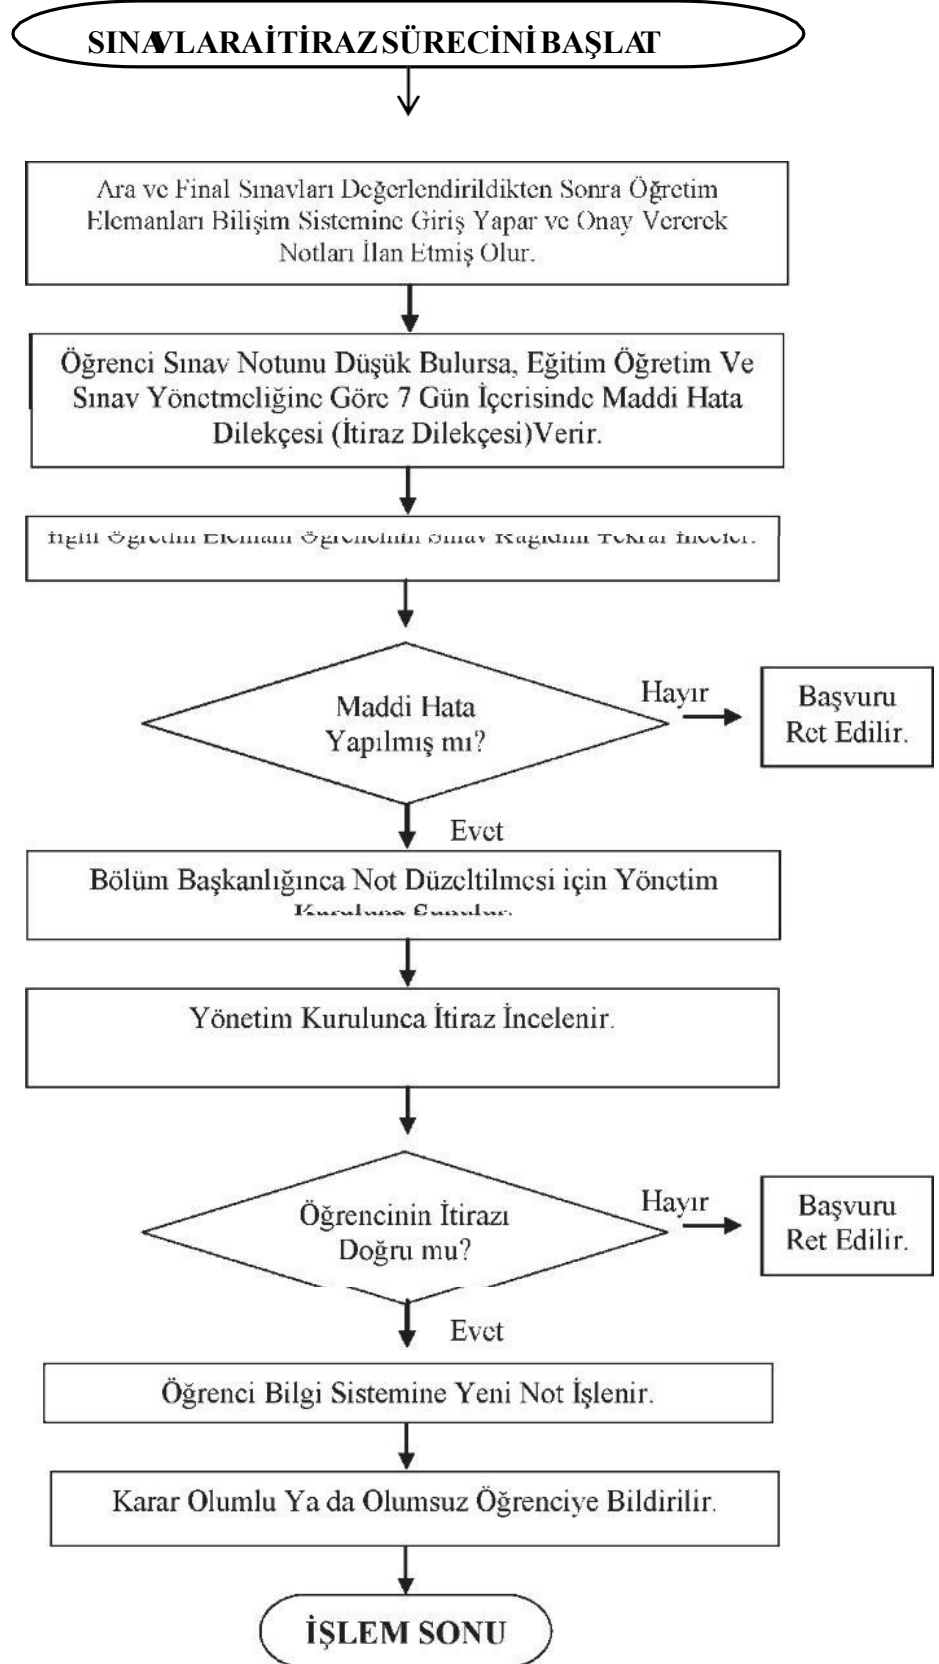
SINAVLARA İTİRAZ SÜRECİNİ BAŞLAT

Ara ve Final Sınavları Değerlendirildikten Sonra Öğretim Elemanları Bilişim Sistemine Giriş Yapar ve Onay Vererek Notları İlan Etmiş Olur.

Öğrenci Sınav Notunu Düşük Bulursa, Eğitim Öğretim Ve Sınav Yönetmeliğine Göre 7 Gün İçerisinde Maddi Hata Dilekçesi (İtiraz Dilekçesi)Verir.

İlgili Öğretim Elemanı Öğrencinin Sınav Kağıdını Tekrar İnceler.

Maddi Hata Yapılmış mı?

Hayır

Başvuru Ret Edilir.

Evet

Bölüm Başkanlığınca Not Düzeltilmesi için Yönetim Kuruluna Sunulur.

Yönetim Kurulunca İtiraz İncelenir.

Öğrencinin İtirazı Doğru mu?

Hayır

Başvuru Ret Edilir.

Evet

Öğrenci Bilgi Sistemine Yeni Not İşlenir.

Karar Olumlu Ya da Olumsuz Öğrenciye Bildirilir.

İŞLEM SONU